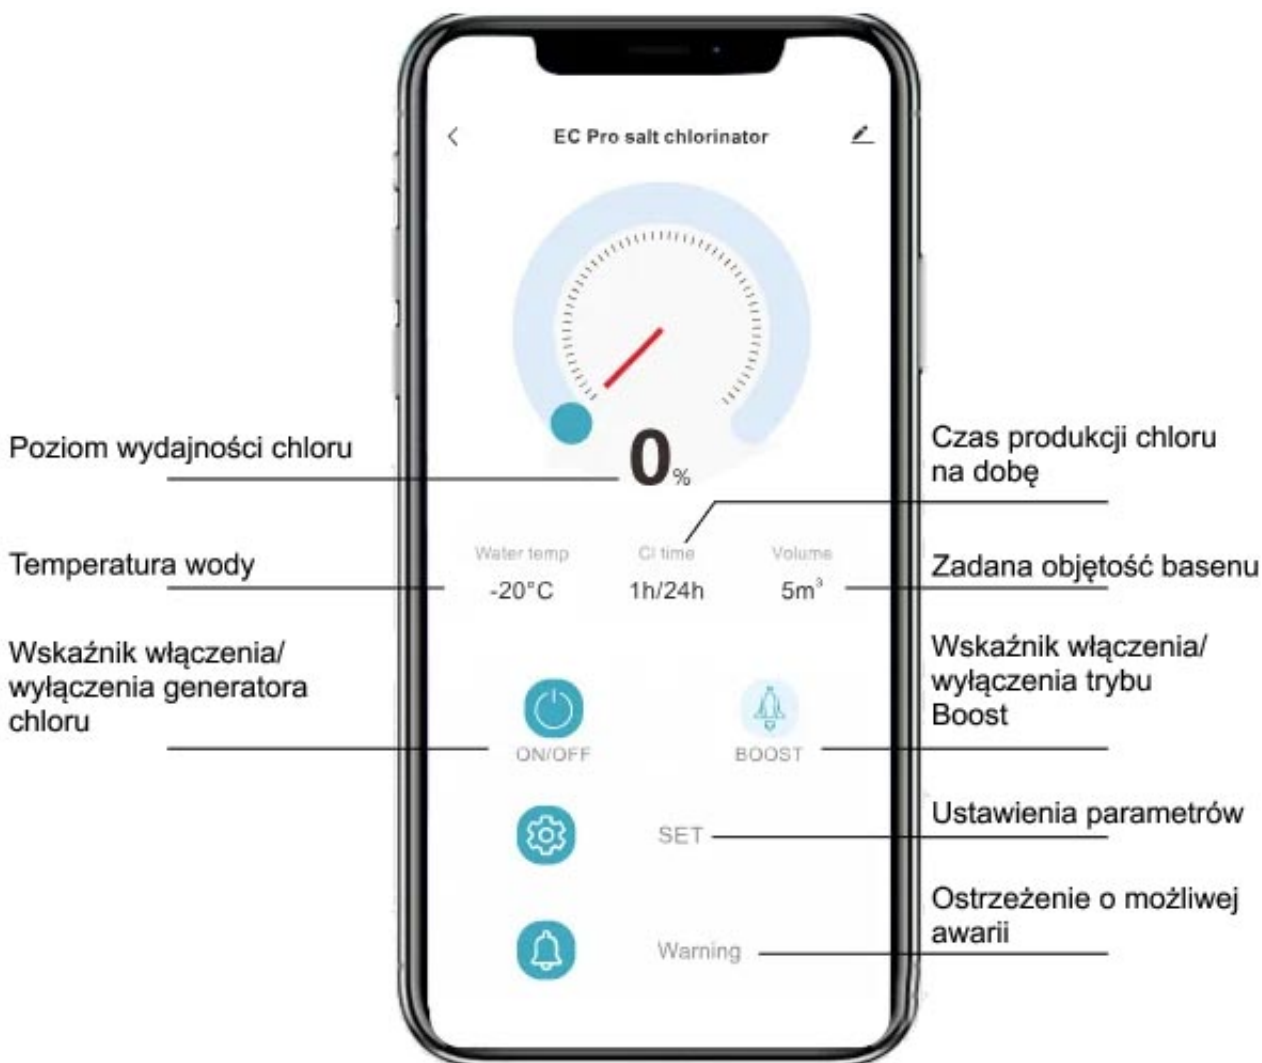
EC Pro salt chlorinator

Poziom wydajności chloru

0%

Czas produkcji chloru na dobę

Temperatura wody

Water temp
-20°C

Cl time
1h/24h

Volume
$5m^3$

Zadana objętość basenu

Wskaźnik włączenia/wyłączenia generatora chloru

ON/OFF

BOOST

Wskaźnik włączenia/wyłączenia trybu Boost

SET

Ustawienia parametrów

Warning

Ostrzeżenie o możliwej awarii